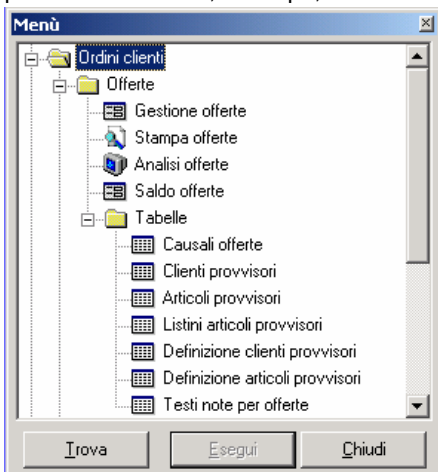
Menù

Ordini clienti
Offerte
Gestione offerte
Stampa offerte
Analisi offerte
Saldo offerte
Tabelle
Causali offerte
Clienti provvisori
Articoli provvisori
Listini articoli provvisori
Definizione clienti provvisori
Definizione articoli provvisori
Testi note per offerte

Trova
Esegui
Chiudi